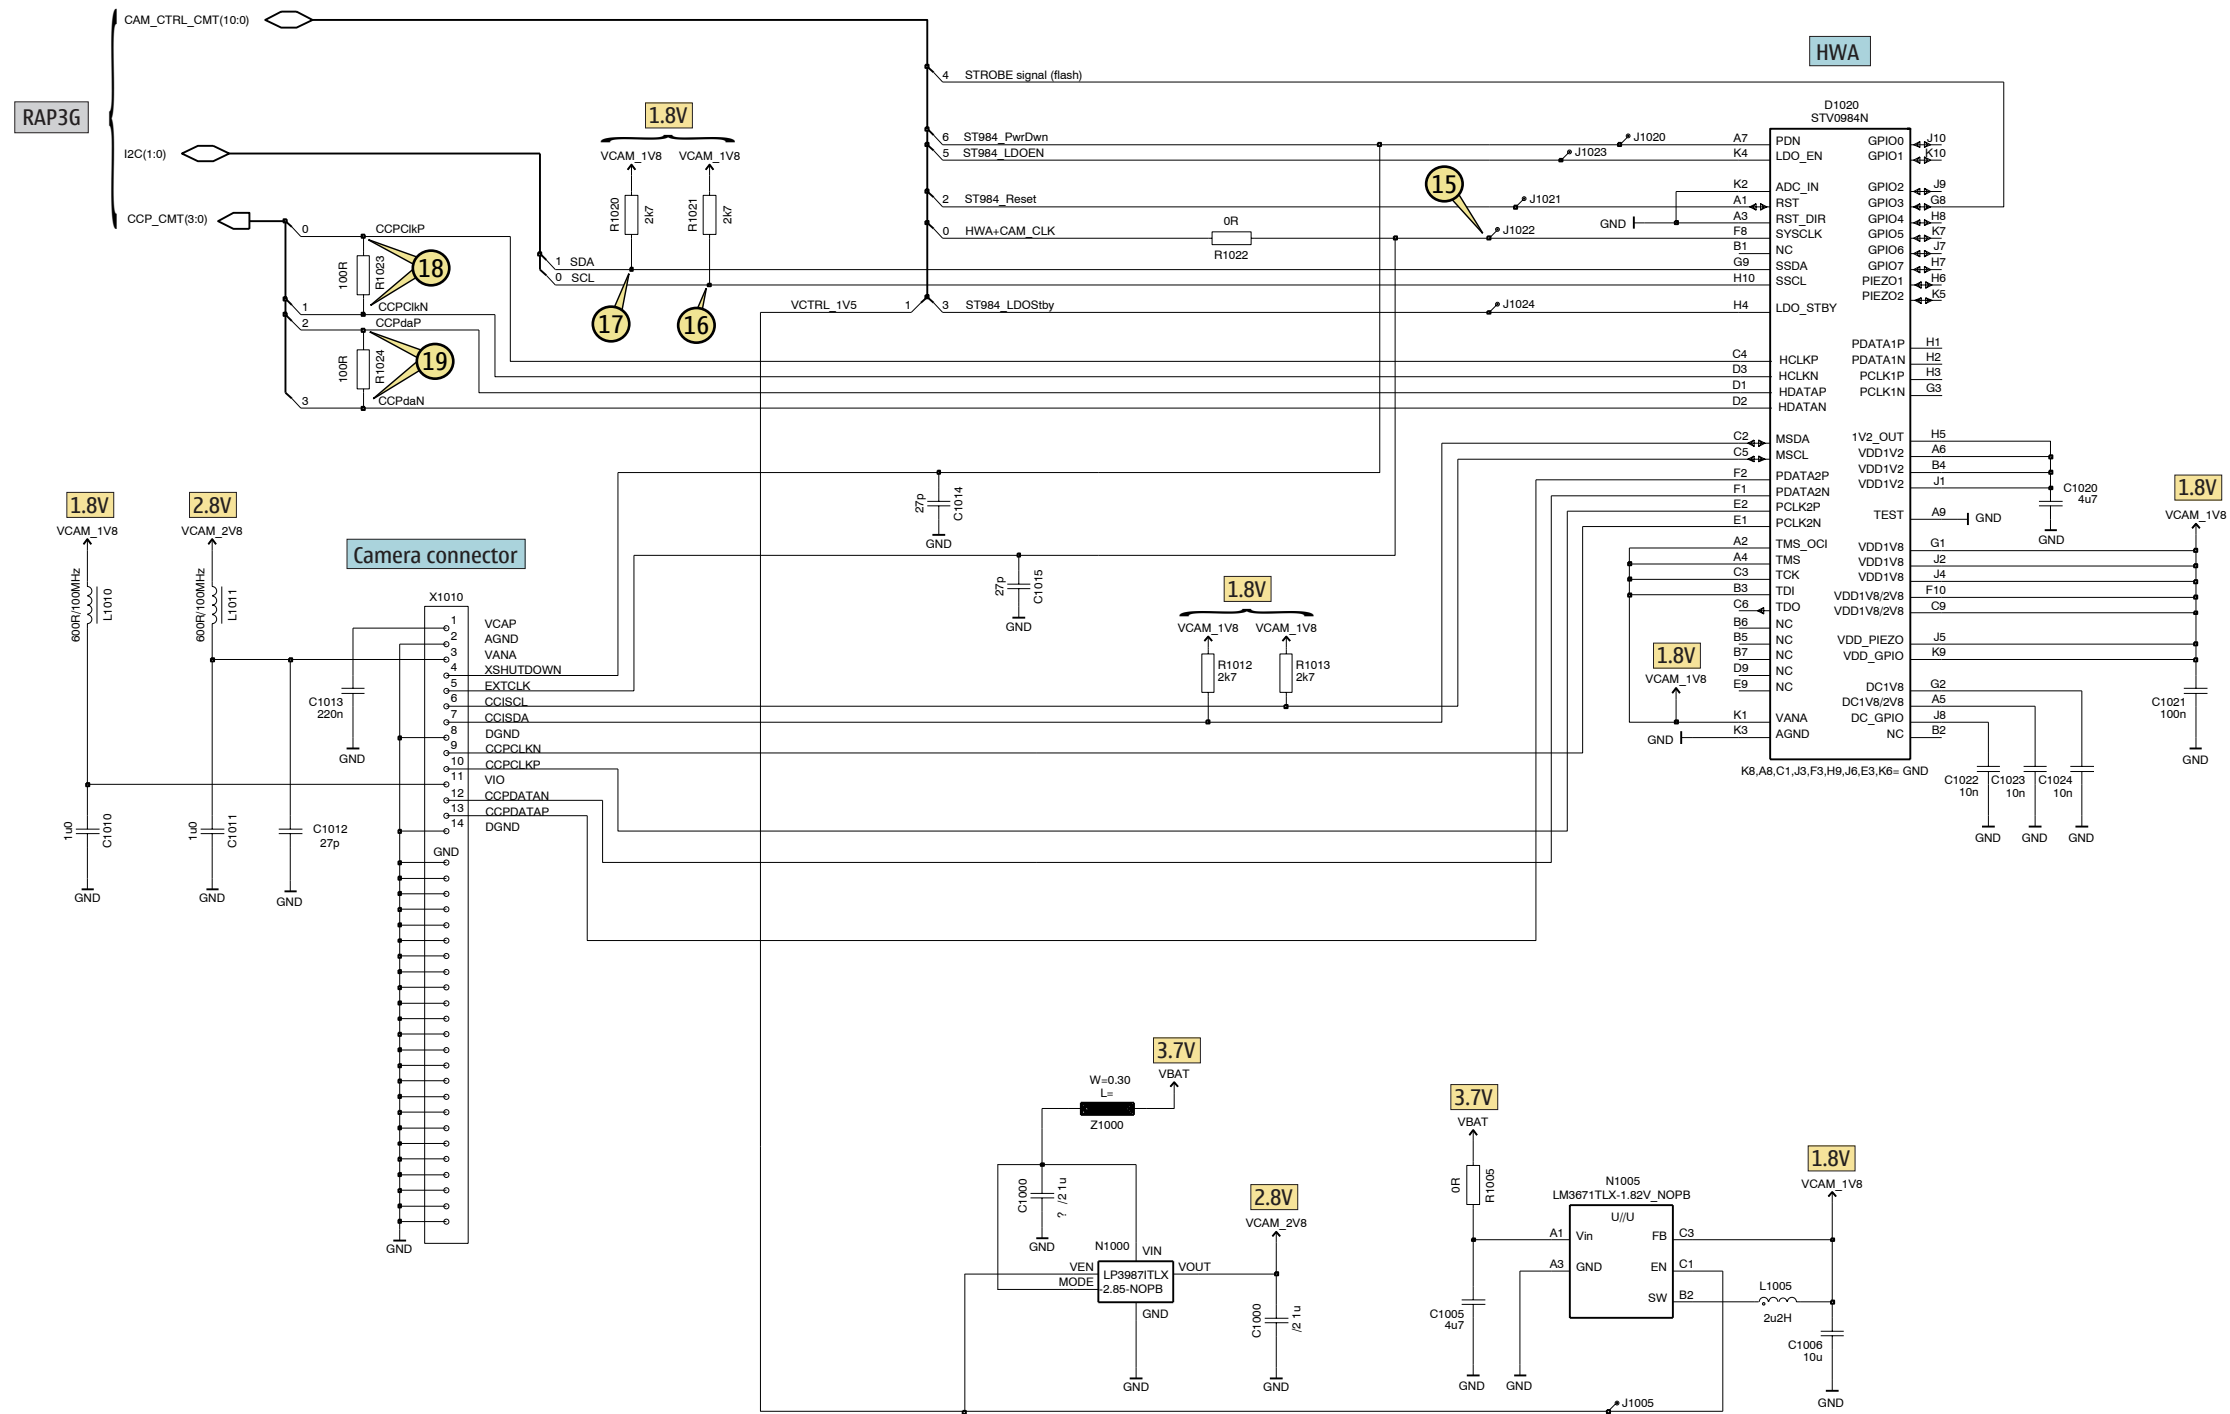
RAP3G
CAM_CTRL_CMT(10:0)
I2C(1:0)
CCP_CMT(3:0)
HWA
4 STROBE signal (flash)
D1020
STV0984N
6 ST984_PwrDwn
5 ST984_LDOEN
2 ST984_Reset
0 HWA+CAM_CLK
1 VCTRL_1V5
3 ST984_LDOStby
1 SDA
0 SCL
0 CCPClkP
1 CCPClkN
2 CCPdaP
3 CCPdaN
100R R1023
100R R1024
18
19
17
16
15
1.8V
VCAM_1V8 VCAM_1V8
R1020 2k7
R1021 2k7
0R
R1022
J1020
J1023
J1021
J1022
J1024
GND
A7 PDN
K4 LDO_EN
K2 ADC_IN
A1 RST
A3 RST_DIR
F8 SYSCLK
B1 NC
G9 SSDA
H10 SSCL
H4 LDO_STBY
C4 HCLKP
D3 HCLKN
D1 HDATAP
D2 HDATAN
C2 MSDA
C5 MSCL
F2 PDATA2P
F1 PDATA2N
E2 PCLK2P
E1 PCLK2N
A2 TMS_OCI
A4 TMS
C3 TCK
B3 TDI
C6 TDO
B6 NC
B5 NC
B7 NC
D9 NC
E9 NC
K1 VANA
K3 AGND
GPIO0 J10
GPIO1 K10
GPIO2 J9
GPIO3 G8
GPIO4 H8
GPIO5 K7
GPIO6 J7
GPIO7 H7
PIEZO1 H6
PIEZO2 K5
PDATA1P H1
PDATA1N H2
PCLK1P H3
PCLK1N G3
1V2_OUT H5
VDD1V2 A6
VDD1V2 B4
VDD1V2 J1
TEST A9
VDD1V8 G1
VDD1V8 J2
VDD1V8 J4
VDD1V8/2V8 F10
VDD1V8/2V8 C9
VDD_PIEZO J5
VDD_GPIO K9
DC1V8 G2
DC1V8/2V8 A5
DC_GPIO J8
NC B2
K8,A8,C1,J3,F3,H9,J6,E3,K6= GND
C1020 4u7
1.8V
VCAM_1V8
C1021 100n
C1022 10n
C1023 10n
C1024 10n
1.8V
VCAM_1V8
1.8V
VCAM_1V8
600R/100MHz L1010
1u0 C1010
2.8V
VCAM_2V8
600R/100MHz L1011
1u0 C1011
C1012 27p
Camera connector
X1010
1 VCAP
2 AGND
3 VANA
4 XSHUTDOWN
5 EXTCLK
6 CCISCL
7 CCISDA
8 DGND
9 CCPCLKN
10 CCPCLKP
11 VIO
12 CCPDATAN
13 CCPDATAP
14 DGND
C1013 220n
27p C1014
27p C1015
1.8V
VCAM_1V8 VCAM_1V8
R1012 2k7
R1013 2k7
3.7V
VBAT
W=0.30
L=
Z1000
C1000 ? /2 1u
N1000
VIN
VEN
MODE
LP3987ITLX
2.85-NOPB
VOUT
2.8V
VCAM_2V8
C1000 /2 1u
3.7V
VBAT
0R R1005
N1005
LM3671TLX-1.82V_NOPB
U//U
A1 Vin
A3 GND
FB C3
EN C1
SW B2
C1005 4u7
L1005
2u2H
1.8V
VCAM_1V8
C1006 10u
J1005
GND